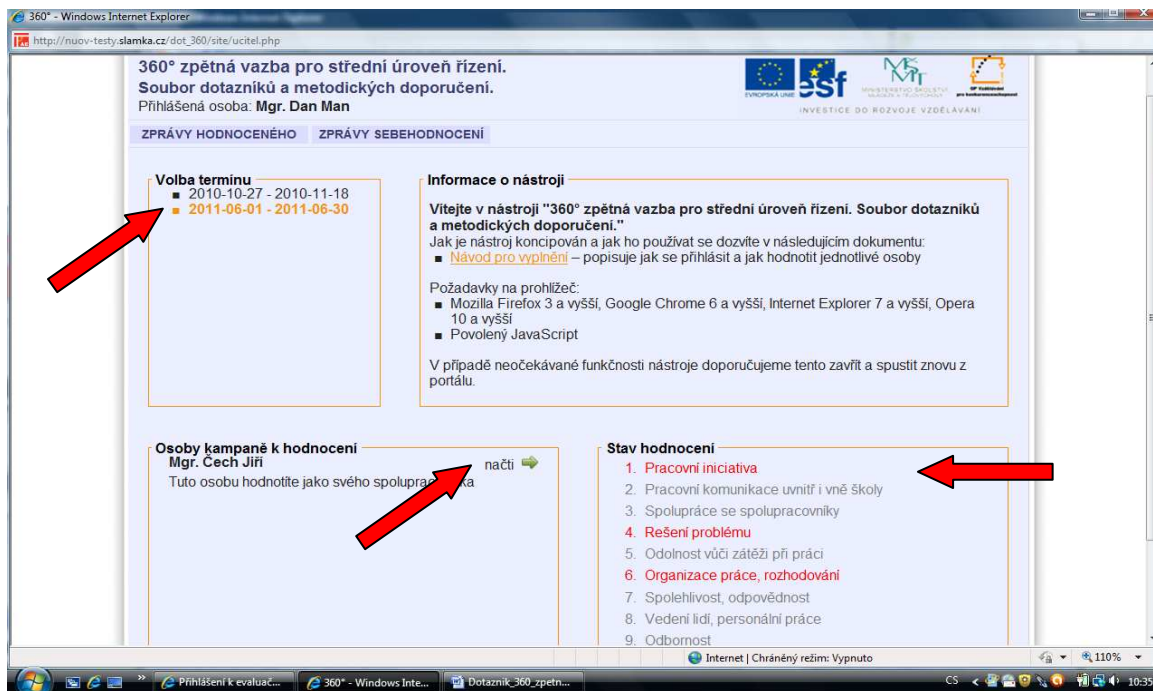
360° - Windows Internet Explorer

http://nuov-testy.slamka.cz/dot_360/site/ucitel.php

360° zpětná vazba pro střední úroveň řízení.
Soubor dotazníků a metodických doporučení.
Přihlášená osoba: Mgr. Dan Man

EVROPSKÁ UNIE esf MINISTERSTVO ŠKOLSTVÍ, MLÁDEŽE A TĚLOVÝCHOVY
INVESTICE DO ROZVOJE VZDĚLÁVÁNÍ

ZPRÁVY HODNOCENÉHO ZPRÁVY SEBEHODNOCENÍ

Volba terminu
2010-10-27 - 2010-11-18
2011-06-01 - 2011-06-30

Informace o nástroji
Vítejte v nástroji "360° zpětná vazba pro střední úroveň řízení. Soubor dotazníků a metodických doporučení."
Jak je nástroj koncipován a jak ho používat se dozvíte v následujícím dokumentu:
Návod pro vyplnění – popisuje jak se přihlásit a jak hodnotit jednotlivé osoby

Požadavky na prohlížeč:
Mozilla Firefox 3 a vyšší, Google Chrome 6 a vyšší, Internet Explorer 7 a vyšší, Opera 10 a vyšší
Povolený JavaScript

V případě neočekávané funkčnosti nástroje doporučujeme tento zavřít a spustit znovu z portálu.

Osoby kampaně k hodnocení
Mgr. Čech Jiří
načti
Tuto osobu hodnotíte jako svého spolupra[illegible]ka

Stav hodnocení
1. Pracovní iniciativa
2. Pracovní komunikace uvnitř i vně školy
3. Spolupráce se spolupracovníky
4. Řešení problému
5. Odolnost vůči zátěži při práci
6. Organizace práce, rozhodování
7. Spolehlivost, odpovědnost
8. Vedení lidí, personální práce
9. Odbornost

Internet | Chráněný režim: Vypnuto
110%

Přihlášení k evaluač... 360° - Windows Inte... Dotazník_360_zpetn...
CS 10:35